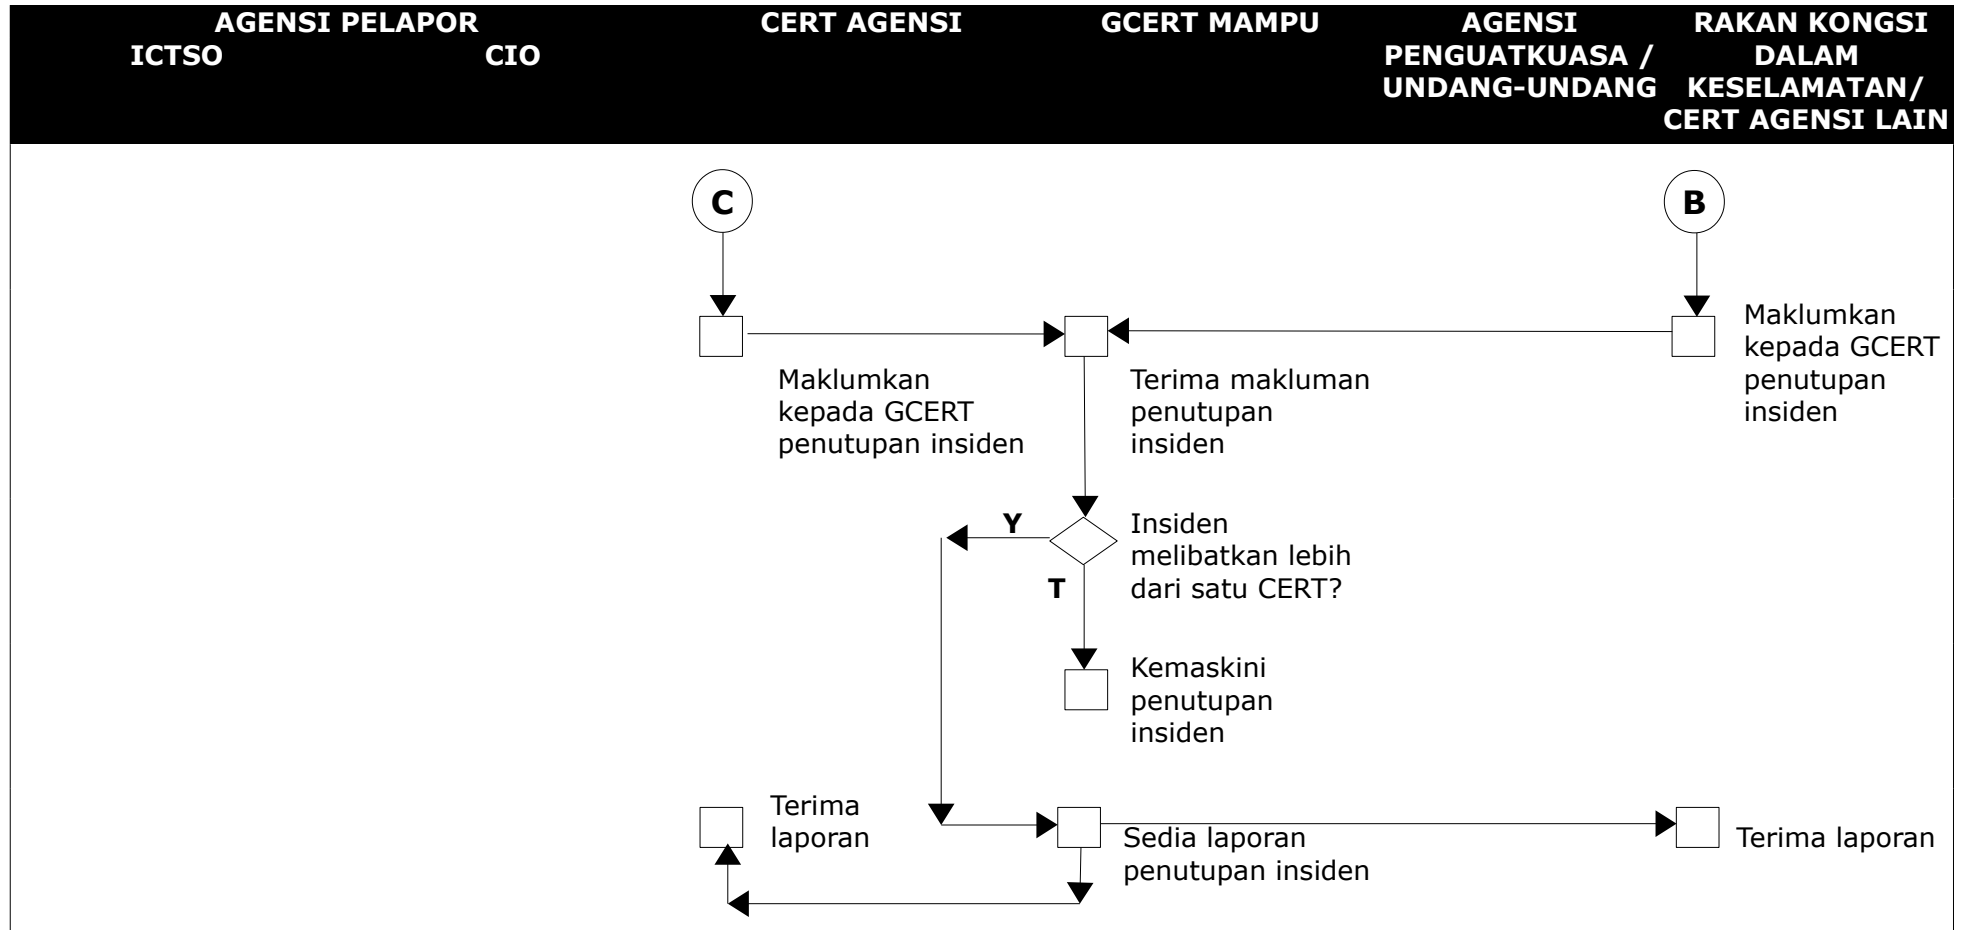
AGENSI PELAPOR
ICTSO
CIO
CERT AGENSI
GCERT MAMPU
AGENSI PENGUATKUASA / UNDANG-UNDANG
RAKAN KONGSI DALAM KESELAMATAN/ CERT AGENSI LAIN

C
B

Maklumkan kepada GCERT penutupan insiden

Maklumkan kepada GCERT penutupan insiden

Terima makluman penutupan insiden

Y
Insiden melibatkan lebih dari satu CERT?
T

Kemaskini penutupan insiden

Terima laporan

Sedia laporan penutupan insiden

Terima laporan